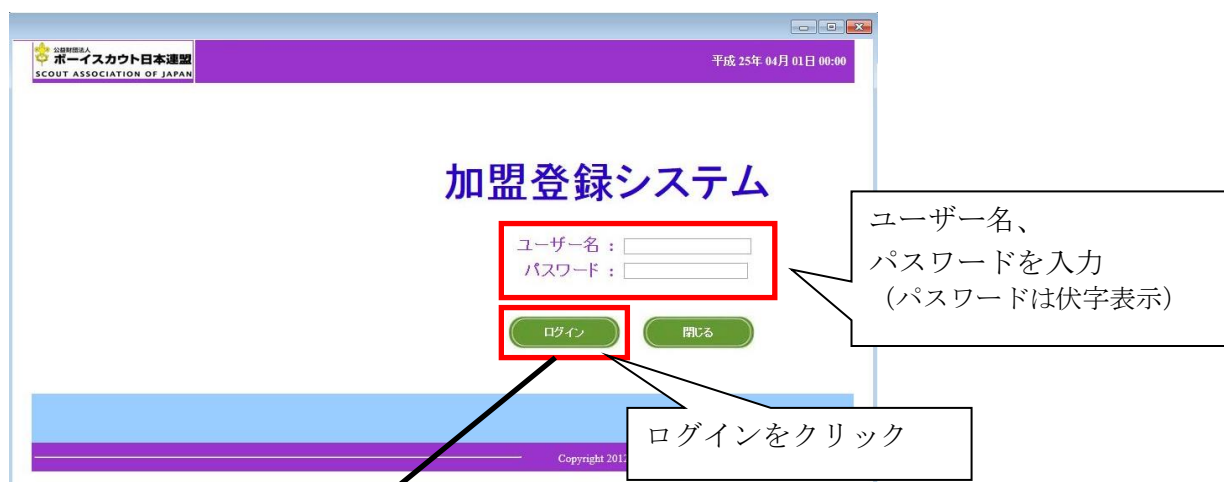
公益財団法人
ボーイスカウト日本連盟
SCOUT ASSOCIATION OF JAPAN

平成 25年 04月 01日 00:00

加盟登録システム

ユーザー名：
パスワード：

ログイン
閉じる

ユーザー名、
パスワードを入力
（パスワードは伏字表示）

ログインをクリック

Copyright 2012 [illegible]